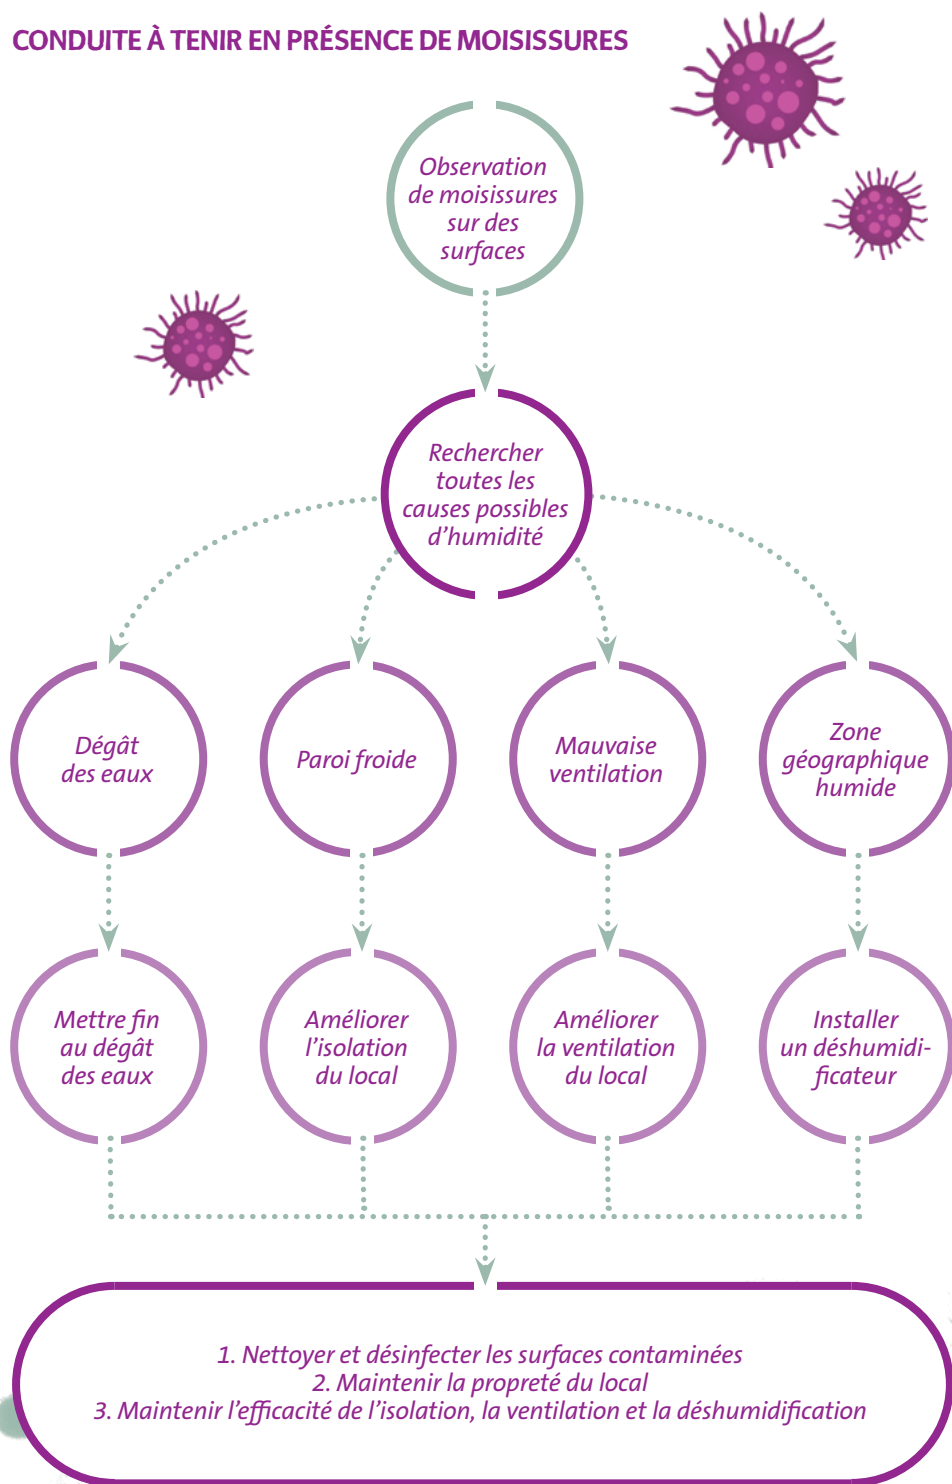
CONDUITE À TENIR EN PRÉSENCE DE MOISISSURES

Observation de moisissures sur des surfaces

Rechercher toutes les causes possibles d'humidité

Dégât des eaux

Paroi froide

Mauvaise ventilation

Zone géographique humide

Mettre fin au dégât des eaux

Améliorer l'isolation du local

Améliorer la ventilation du local

Installer un déshumidificateur

1. Nettoyer et désinfecter les surfaces contaminées
2. Maintenir la propreté du local
3. Maintenir l'efficacité de l'isolation, la ventilation et la déshumidification